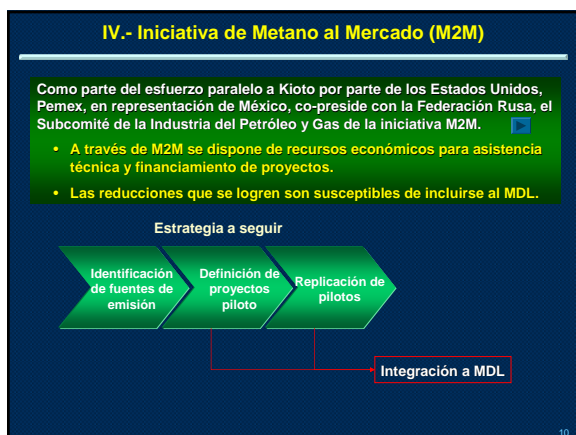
IV.- Iniciativa de Metano al Mercado (M2M)

Como parte del esfuerzo paralelo a Kioto por parte de los Estados Unidos, Pemex, en representación de México, co-preside con la Federación Rusa, el Subcomité de la Industria del Petróleo y Gas de la iniciativa M2M.

• A través de M2M se dispone de recursos económicos para asistencia técnica y financiamiento de proyectos.

• Las reducciones que se logren son susceptibles de incluirse al MDL.

Estrategia a seguir

Identificación de fuentes de emisión

Definición de proyectos piloto

Replicación de pilotos

Integración a MDL

10